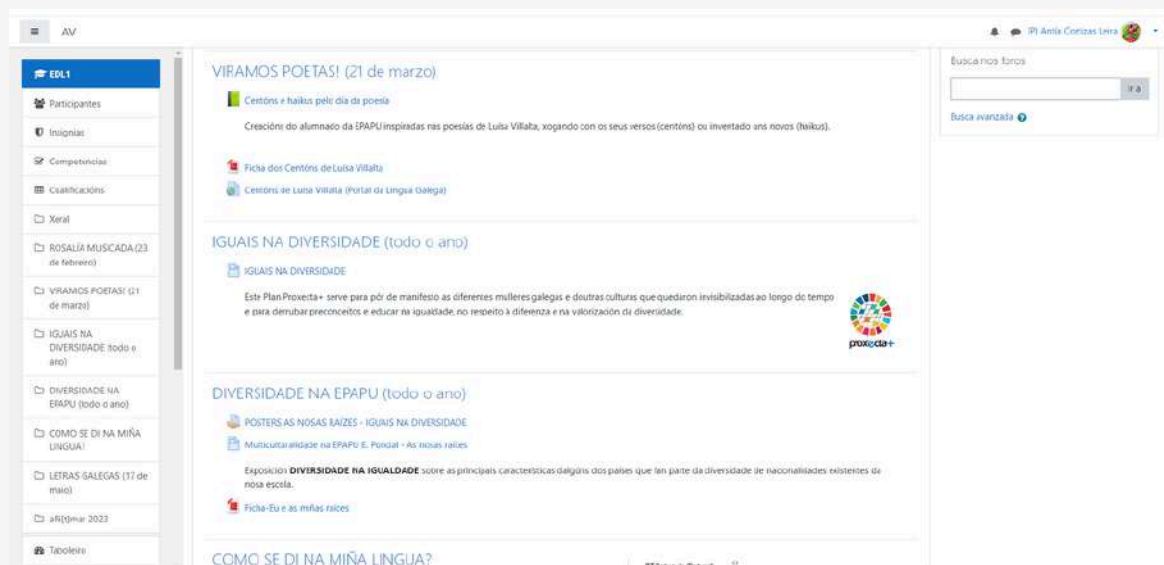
AV

PI Antía Corizas Leira

EDL1
Participantes
Insignias
Competencias
Cualificacións
Xeral
ROSALÍA MUSICADA (23 de febreiro)
VIRAMOS POETAS! (21 de marzo)
IGUAIS NA DIVERSIDADE (todo o ano)
DIVERSIDADE NA EPAPU (todo o ano)
COMO SE DI NA MIÑA LINGUA!
LETRAS GALEGAS (17 de maio)
afi(t)mar 2023
Taboleiro

VIRAMOS POETAS! (21 de marzo)

Centóns e haikus pelo dia da poesia

Creacións do alumnado da EPAPU inspiradas nas poesías de Luísa Villalta, xogando con os seus versos (centóns) ou inventado uns novos (haikus).

Ficha dos Centóns de Luísa Villalta

Centóns de Luísa Villalta (Portal da Lingua Galega)

IGUAIS NA DIVERSIDADE (todo o ano)

IGUAIS NA DIVERSIDADE

Este Plan Proxecta+ serve para pór de manifesto as diferentes mulleres galegas e doutras culturas que quedaron invisibilizadas ao longo do tempo e para derrubar preconceitos e educar na igualdade, no respeito à diferenza e na valorización da diversidade.

proxecta+

DIVERSIDADE NA EPAPU (todo o ano)

POSTERS AS NOSAS RAÍZES - IGUAIS NA DIVERSIDADE

Multiculturalidade na EPAPU E. Pondal - As nosas raíces

Exposición DIVERSIDADE NA IGUALDADE sobre as principais características dalgúns dos países que fan parte da diversidade de nacionalidades existentes da nosa escola.

Ficha-Eu e as miñas raíces

COMO SE DI NA MIÑA LINGUA?

Busca nos foros

Ir a

Busca avanzada